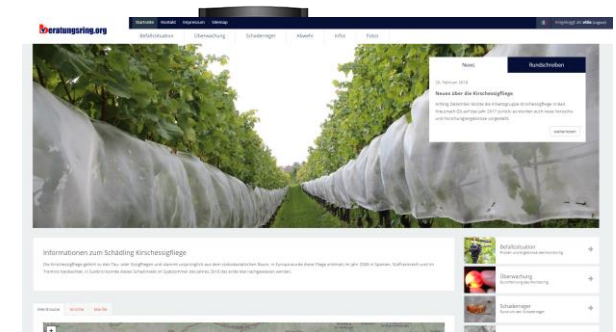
Beratungsring.org

Startseite Kontakt Impressum Sitemap

Befallssituation Überwachung Schadenregen Abwehr Infos Fotos

News Rundschreiben

Neues über die Kirschessigfliege

Informationen zum Schädling Kirschessigfliege

Befallssituation

Überwachung

Schadenregen

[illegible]